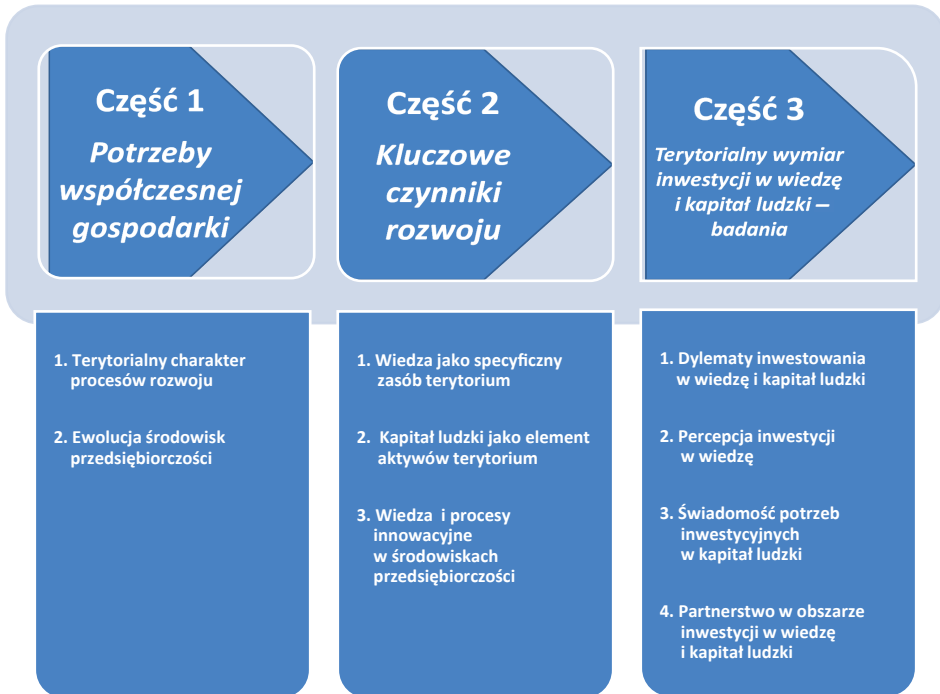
Część 1

Potrzeby współczesnej gospodarki

1. Terytorialny charakter procesów rozwoju

2. Ewolucja środowisk przedsiębiorczości

Część 2

Kluczowe czynniki rozwoju

1. Wiedza jako specyficzny zasób terytorium

2. Kapitał ludzki jako element aktywów terytorium

3. Wiedza i procesy innowacyjne w środowiskach przedsiębiorczości

Część 3

Terytorialny wymiar inwestycji w wiedzę i kapitał ludzki – badania

1. Dylematy inwestowania w wiedzę i kapitał ludzki

2. Percepcja inwestycji w wiedzę

3. Świadomość potrzeb inwestycyjnych w kapitał ludzki

4. Partnerstwo w obszarze inwestycji w wiedzę i kapitał ludzki